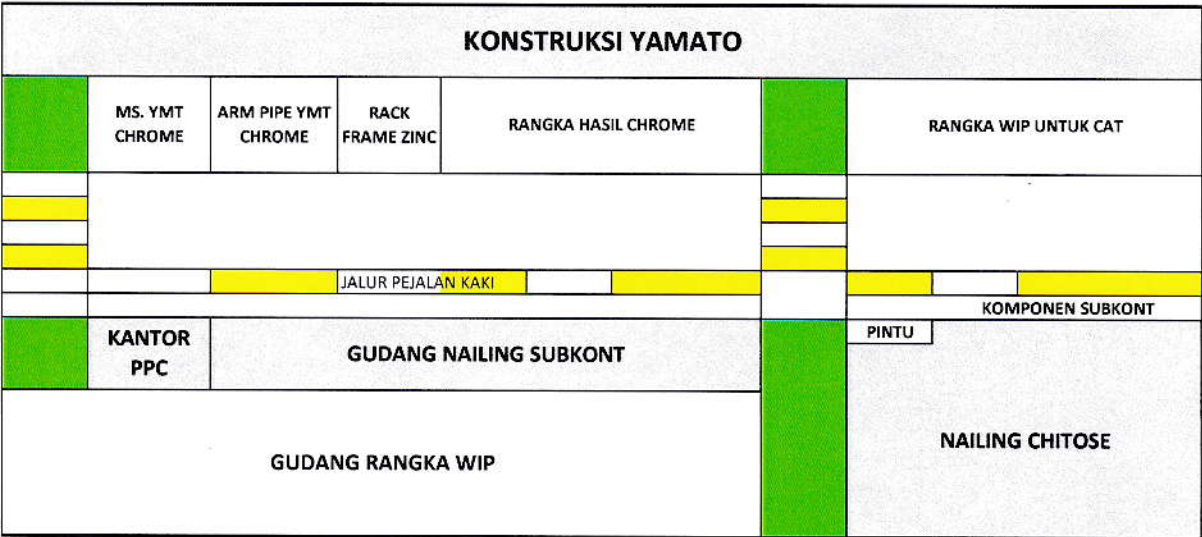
KONSTRUKSI YAMATO

MS. YMT CHROME

ARM PIPE YMT CHROME

RACK FRAME ZINC

RANGKA HASIL CHROME

RANGKA WIP UNTUK CAT

JALUR PEJALAN KAKI

KOMPONEN SUBKONT

PINTU

KANTOR PPC

GUDANG NAILING SUBKONT

GUDANG RANGKA WIP

NAILING CHITOSE